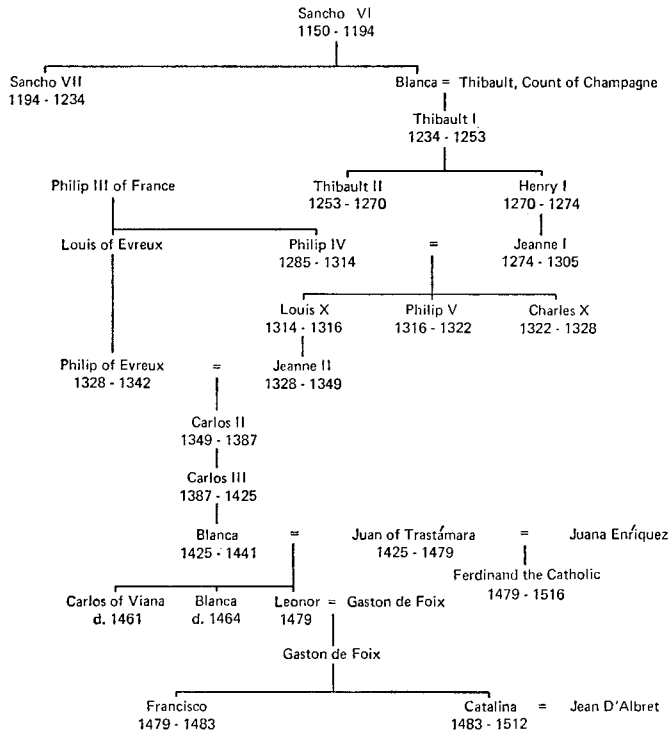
Sancho VI
1150 - 1194

Sancho VII
1194 - 1234

Blanca = Thibault, Count of Champagne

Thibault I
1234 - 1253

Philip III of France

Thibault II
1253 - 1270

Henry I
1270 - 1274

Louis of Evreux

Philip IV
1285 - 1314

=

Jeanne I
1274 - 1305

Louis X
1314 - 1316

Philip V
1316 - 1322

Charles X
1322 - 1328

Philip of Evreux
1328 - 1342

=

Jeanne II
1328 - 1349

Carlos II
1349 - 1387

Carlos III
1387 - 1425

Blanca
1425 - 1441

=

Juan of Trastámara
1425 - 1479

=

Juana Enríquez

Ferdinand the Catholic
1479 - 1516

Carlos of Viana
d. 1461

Blanca
d. 1464

Leonor = Gaston de Foix
1479

Gaston de Foix

Francisco
1479 - 1483

Catalina = Jean D'Albret
1483 - 1512